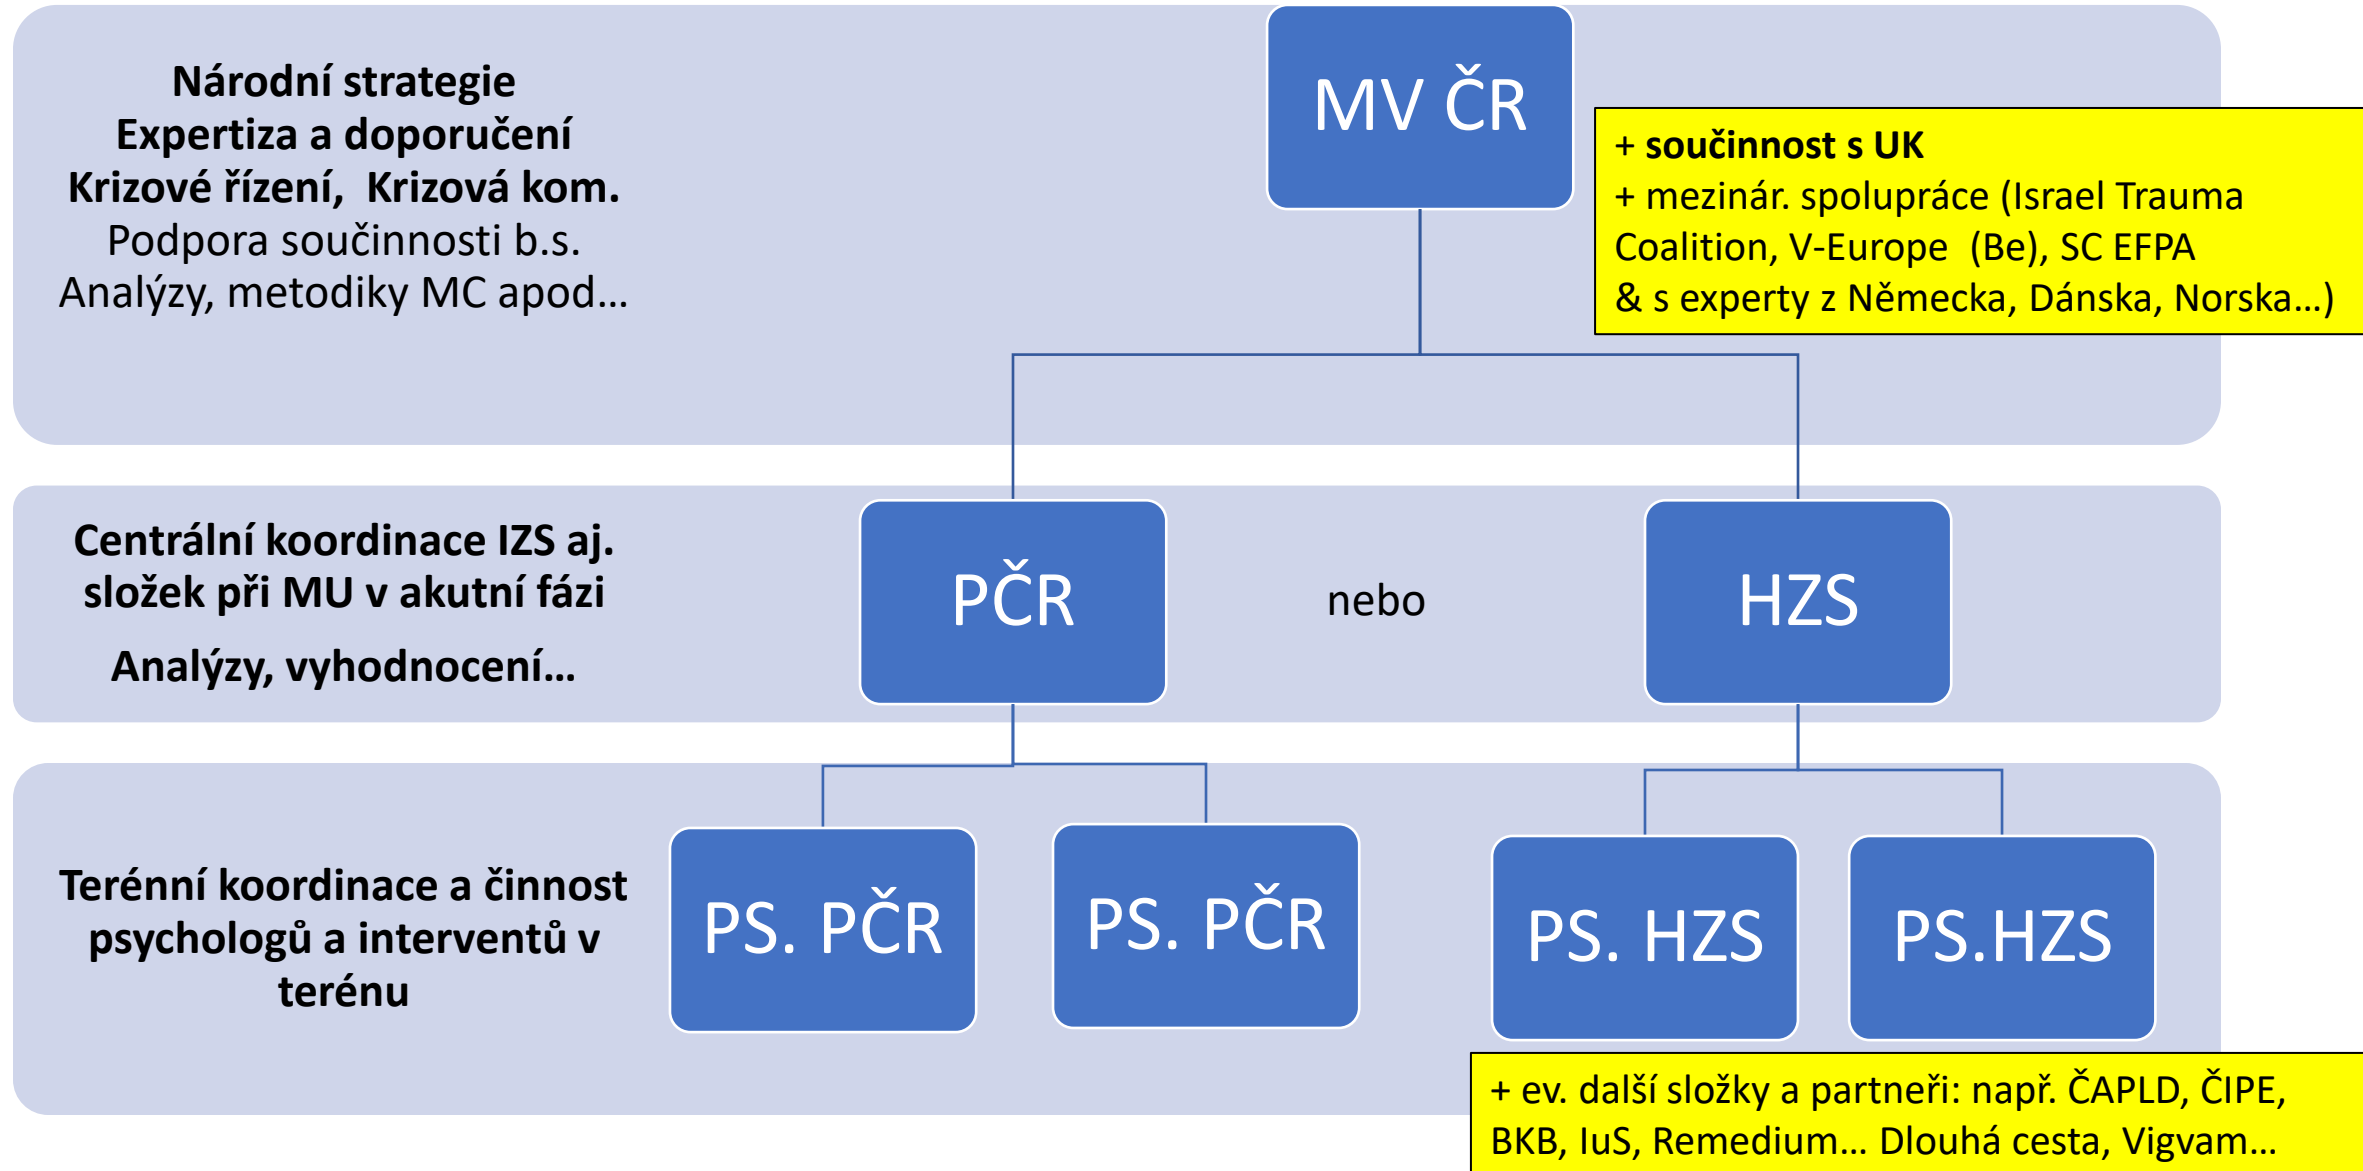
Národní strategie
Expertiza a doporučení
Krizové řízení, Krizová kom.
Podpora součinnosti b.s.
Analýzy, metodiky MC apod…

MV ČR

+ součinnost s UK
+ mezinár. spolupráce (Israel Trauma Coalition, V-Europe (Be), SC EFPA
& s experty z Německa, Dánska, Norska…)

Centrální koordinace IZS aj. složek při MU v akutní fázi

Analýzy, vyhodnocení…

PČR

nebo

HZS

Terénní koordinace a činnost psychologů a interventů v terénu

PS. PČR

PS. PČR

PS. HZS

PS.HZS

+ ev. další složky a partneři: např. ČAPLD, ČIPE, BKB, IuS, Remedium… Dlouhá cesta, Vigvam…